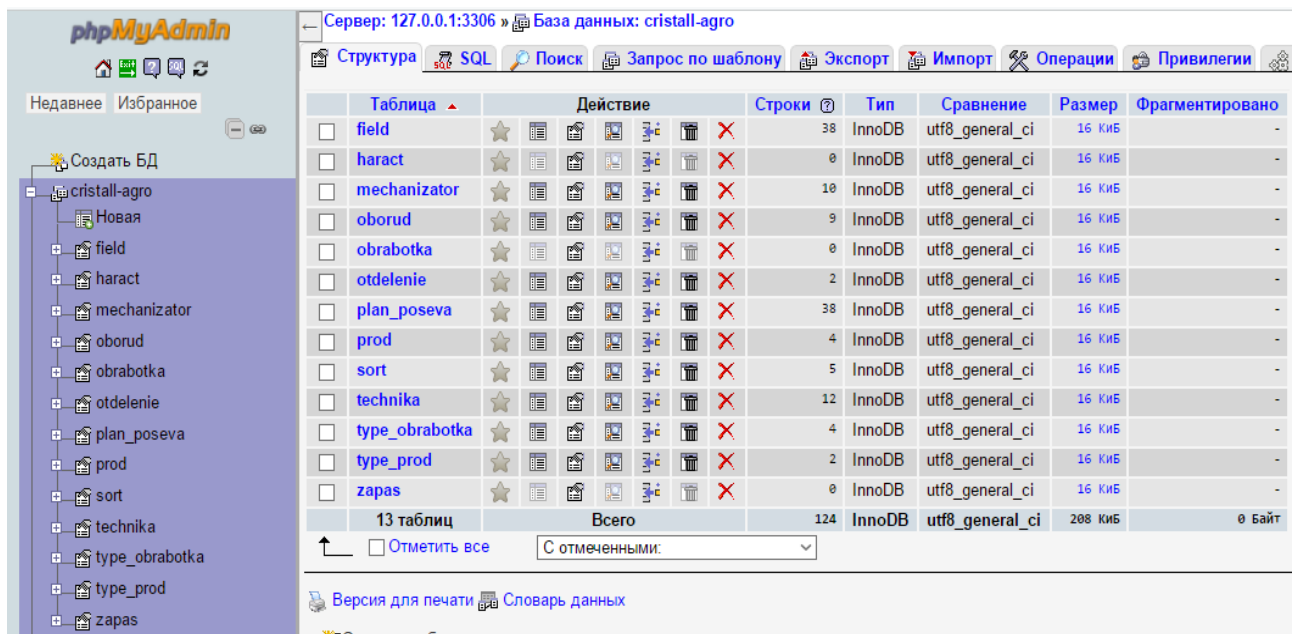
phpMyAdmin

Недавнее Избранное

Создать БД
cristall-agro
Новая
field
haract
mechanizator
oborud
obrabotka
otdelenie
plan_poseva
prod
sort
technika
type_obrabotka
type_prod
zapas

Сервер: 127.0.0.1:3306 » База данных: cristall-agro

Структура SQL Поиск Запрос по шаблону Экспорт Импорт Операции Привилегии

| | Таблица | Действие | Строки | Тип | Сравнение | Размер | Фрагментировано |
|---|---|---|---|---|---|---|---|
| | field | | 38 | InnoDB | utf8_general_ci | 16 КиБ | - |
| | haract | | 0 | InnoDB | utf8_general_ci | 16 КиБ | - |
| | mechanizator | | 10 | InnoDB | utf8_general_ci | 16 КиБ | - |
| | oborud | | 9 | InnoDB | utf8_general_ci | 16 КиБ | - |
| | obrabotka | | 0 | InnoDB | utf8_general_ci | 16 КиБ | - |
| | otdelenie | | 2 | InnoDB | utf8_general_ci | 16 КиБ | - |
| | plan_poseva | | 38 | InnoDB | utf8_general_ci | 16 КиБ | - |
| | prod | | 4 | InnoDB | utf8_general_ci | 16 КиБ | - |
| | sort | | 5 | InnoDB | utf8_general_ci | 16 КиБ | - |
| | technika | | 12 | InnoDB | utf8_general_ci | 16 КиБ | - |
| | type_obrabotka | | 4 | InnoDB | utf8_general_ci | 16 КиБ | - |
| | type_prod | | 2 | InnoDB | utf8_general_ci | 16 КиБ | - |
| | zapas | | 0 | InnoDB | utf8_general_ci | 16 КиБ | - |
| | 13 таблиц | Всего | 124 | InnoDB | utf8_general_ci | 208 КиБ | 0 Байт |

Отметить все С отмеченными:

Версия для печати Словарь данных